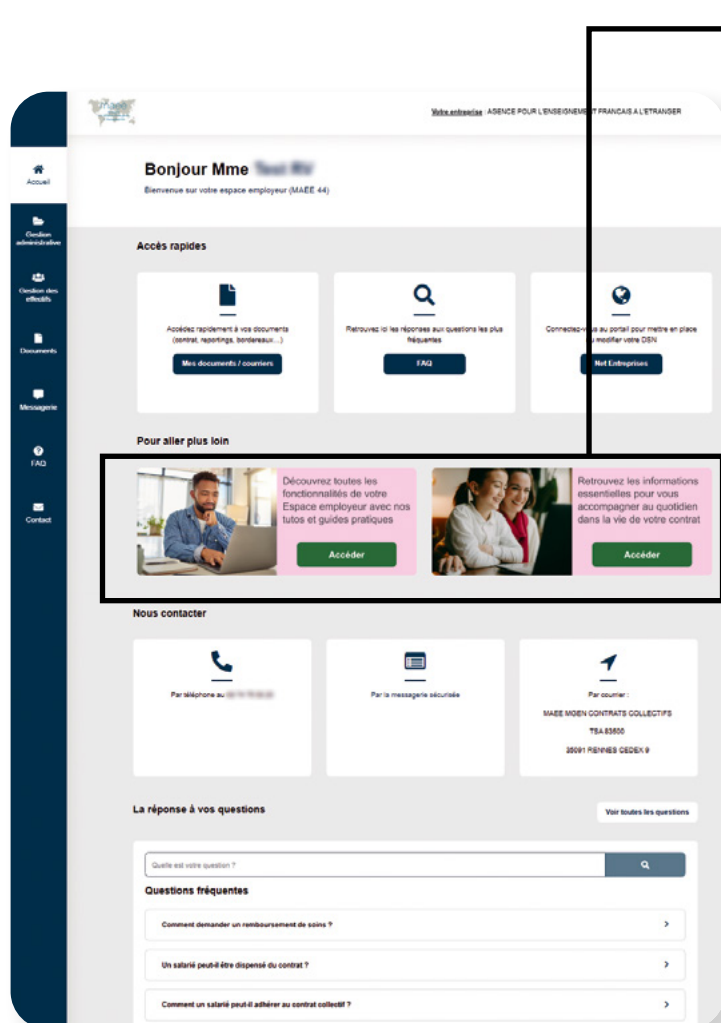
Accueil

Gestion administrative

Gestion des effectifs

Documents

Messagerie

FAQ

Contact

Votre entreprise : AGENCE POUR L'ENSEIGNEMENT FRANCAIS A L'ETRANGER

Bonjour Mme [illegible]

Bienvenue sur votre espace employeur (MAÉE 44)

Accès rapides

Accédez rapidement à vos documents (contrat, reportings, bordereaux...)

Mes documents / courriers

Retrouvez ici les réponses aux questions les plus fréquentes

FAQ

Connectez-vous au portail pour mettre en place ou modifier votre DSN

Net Entreprises

Pour aller plus loin

Découvrez toutes les fonctionnalités de votre Espace employeur avec nos tutos et guides pratiques

Accéder

Retrouvez les informations essentielles pour vous accompagner au quotidien dans la vie de votre contrat

Accéder

Nous contacter

Par téléphone au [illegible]

Par la messagerie sécurisée

Par courrier :

MAEE MGEN CONTRATS COLLECTIFS

TSA 83600

35091 RENNES CEDEX 9

La réponse à vos questions

Voir toutes les questions

Quelle est votre question ?

Questions fréquentes

Comment demander un remboursement de soins ?

Un salarié peut-il être dispensé du contrat ?

Comment un salarié peut-il adhérer au contrat collectif ?